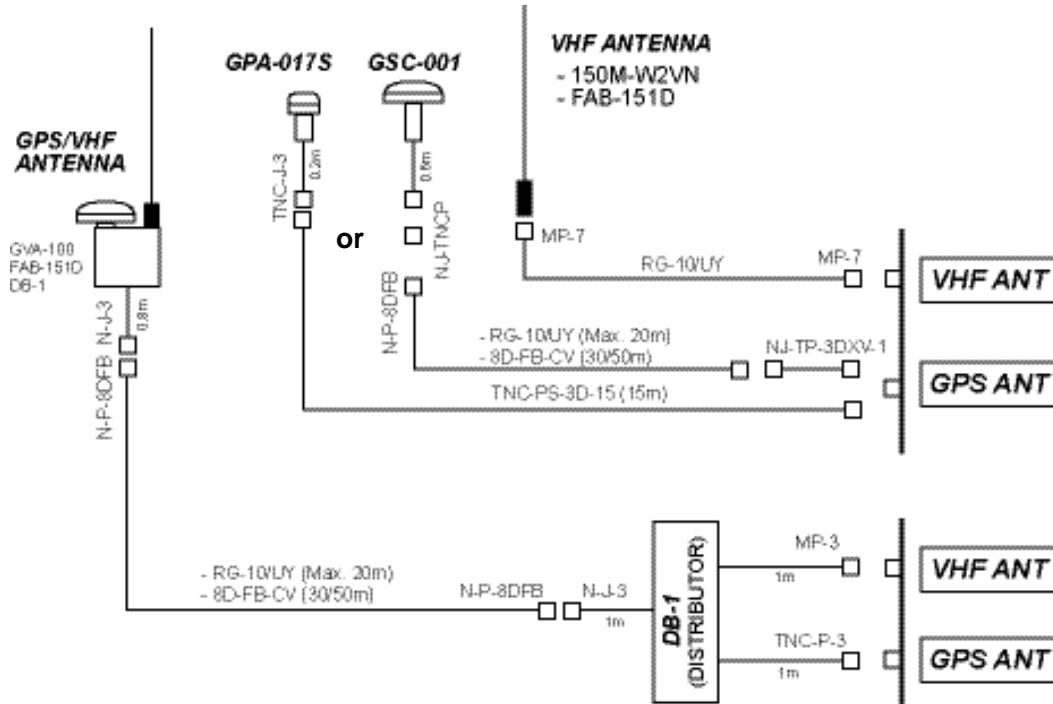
GPA-017S GSC-001

VHF ANTENNA
- 150M-W2VN
- FAB-151D

GPS/VHF ANTENNA

GVA-100
FAB-151D
DB-1

TNC-J-3
0.2m
0.8m
or
NJ-TNCP
N-P-8DFB
MP-7
RG-10/UY
MP-7
VHF ANT

0.8m
N-J-3
N-P-8DFB

- RG-10/UY (Max. 20m)
- 8D-FB-CV (30/50m)
NJ-TP-3DXV-1
GPS ANT
TNC-PS-3D-15 (15m)

- RG-10/UY (Max. 20m)
- 8D-FB-CV (30/50m)
N-P-8DFB
N-J-3
1m
DB-1 (DISTRIBUTOR)
MP-3
1m
VHF ANT
TNC-P-3
1m
GPS ANT